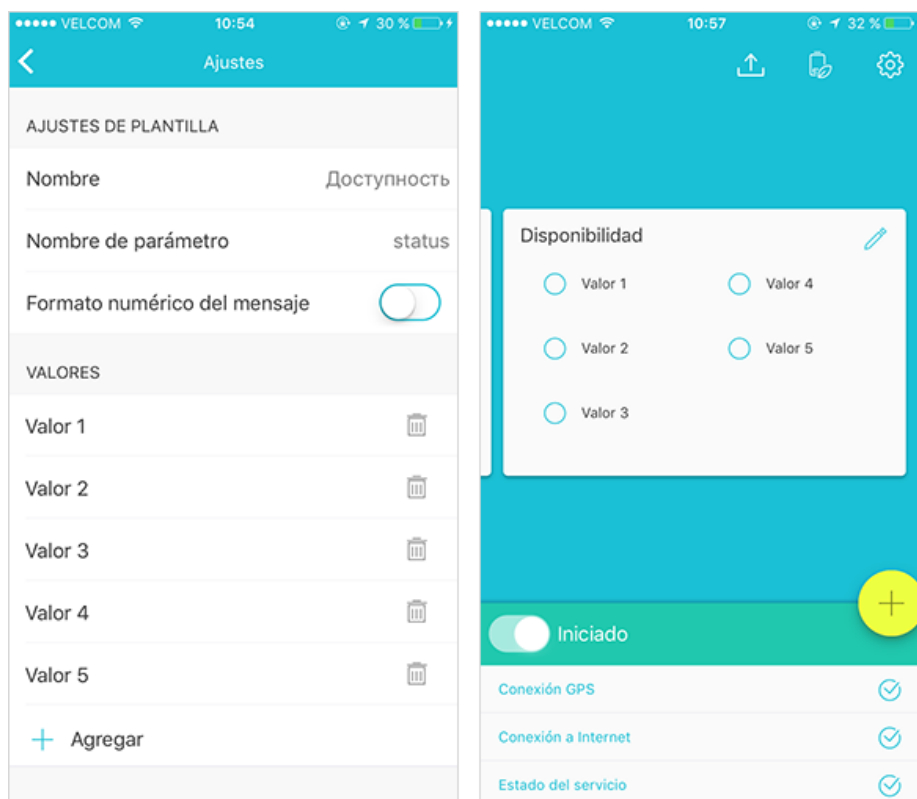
●●●●● VELCOM 10:54 30 %

Ajustes

AJUSTES DE PLANTILLA

Nombre Доступность

Nombre de parámetro status

Formato numérico del mensaje

VALORES

Valor 1

Valor 2

Valor 3

Valor 4

Valor 5

+ Agregar

●●●●● VELCOM 10:57 32 %

Disponibilidad

Valor 1

Valor 4

Valor 2

Valor 5

Valor 3

Iniciado

Conexión GPS

Conexión a Internet

Estado del servicio